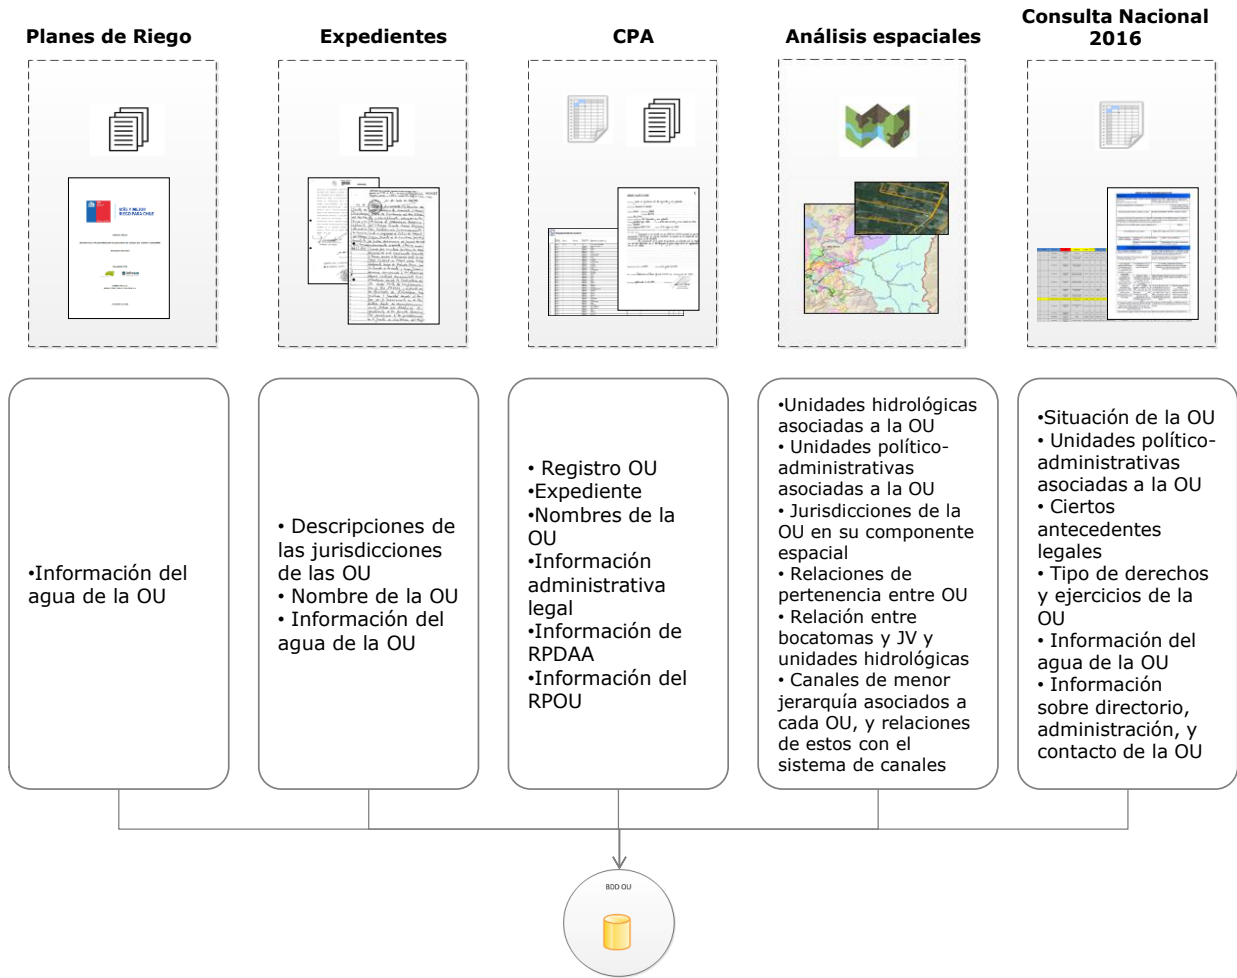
Planes de Riego

Expedientes

CPA

Análisis espaciales

Consulta Nacional 2016

•Información del agua de la OU

• Descripciones de las jurisdicciones de las OU
• Nombre de la OU
• Información del agua de la OU

• Registro OU
•Expediente
•Nombres de la OU
•Información administrativa legal
•Información de RPDAA
•Información del RPOU

•Unidades hidrológicas asociadas a la OU
• Unidades político-administrativas asociadas a la OU
• Jurisdicciones de la OU en su componente espacial
• Relaciones de pertenencia entre OU
• Relación entre bocatomas y JV y unidades hidrológicas
• Canales de menor jerarquía asociados a cada OU, y relaciones de estos con el sistema de canales

•Situación de la OU
• Unidades político-administrativas asociadas a la OU
• Ciertos antecedentes legales
• Tipo de derechos y ejercicios de la OU
• Información del agua de la OU
• Información sobre directorio, administración, y contacto de la OU

BDD OU